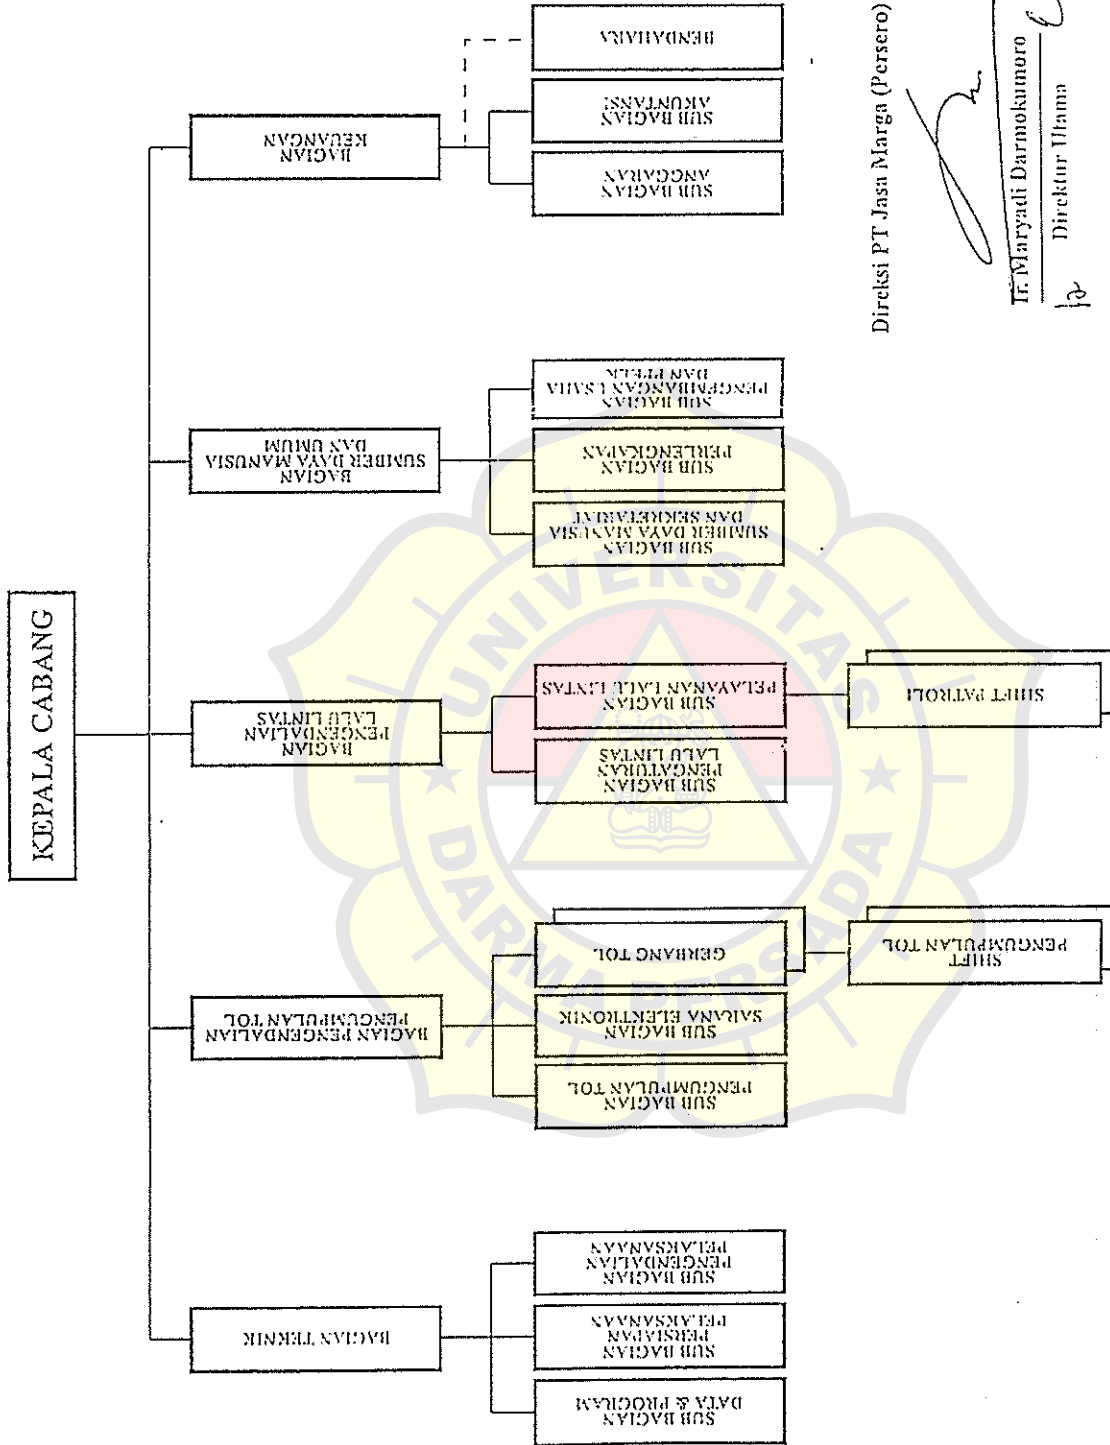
KEPALA CABANG

BAGIAN KEUANGAN

BENDAHARA

SUB BAGIAN AKUNTANSI

SUB BAGIAN ANGGARAN

BAGIAN SUMBER DAYA MANUSIA DAN UMUM

SUB BAGIAN PENGEMBANGAN USAHA DAN PPLK

SUB BAGIAN PERLENGKAPAN

SUB BAGIAN SUMBER DAYA MANUSIA DAN SEKRETARIAT

BAGIAN PENGENDALIAN LALU LINTAS

SUB BAGIAN PELAYANAN LALU LINTAS

SHIFT PATROLI

SUB BAGIAN PENGATURAN LALU LINTAS

BAGIAN PENGENDALIAN PENGUMPULAN TOL

GERBANG TOL

SHIFT PENGUMPULAN TOL

SUB BAGIAN SARANA ELEKTRONIK

SUB BAGIAN PENGUMPULAN TOL

BAGIAN TEKNIK

SUB BAGIAN PENGENDALIAN PELAKSANAAN

SUB BAGIAN PERSIAPAN PELAKSANAAN

SUB BAGIAN DATA & PROGRAM

Direksi PT Jasa Marga (Persero)

Ir. Maryadi Darmokumoro
Direktur Utama